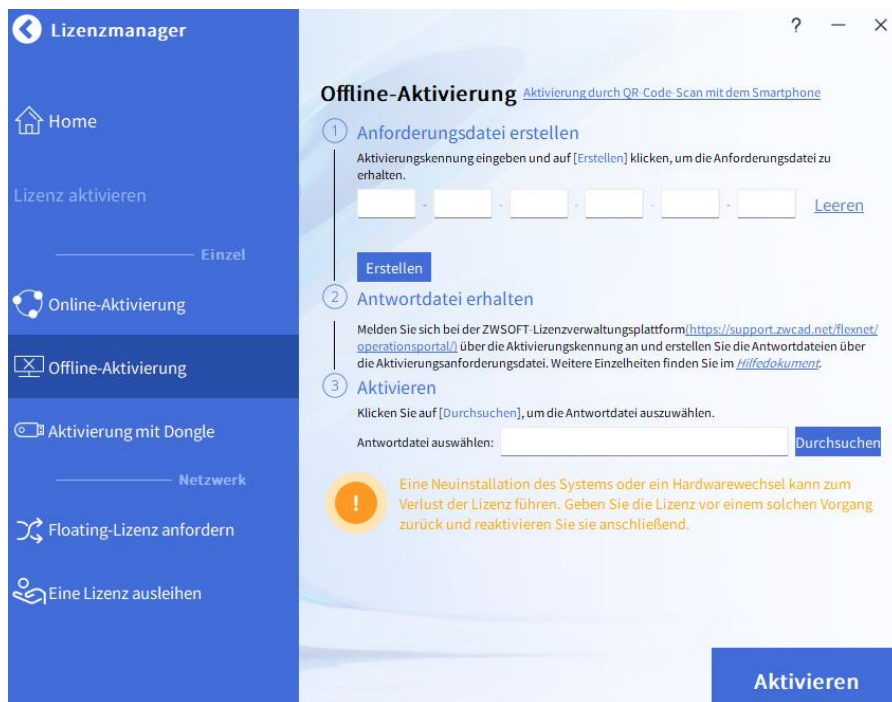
Lizenzmanager

? — ×

Home

Lizenz aktivieren

Einzel

Online-Aktivierung

Offline-Aktivierung

Aktivierung mit Dongle

Netzwerk

Floating-Lizenz anfordern

Eine Lizenz ausleihen

Offline-Aktivierung Aktivierung durch QR-Code-Scan mit dem Smartphone

1 Anforderungsdatei erstellen

Aktivierungskennung eingeben und auf [Erstellen] klicken, um die Anforderungsdatei zu erhalten.

- - - - -

Leeren

Erstellen

2 Antwortdatei erhalten

Melden Sie sich bei der ZWSOFT-Lizenzverwaltungsplattform(https://support.zwcad.net/flexnet/operationsportal/) über die Aktivierungskennung an und erstellen Sie die Antwortdateien über die Aktivierungsanforderungsdatei. Weitere Einzelheiten finden Sie im Hilfedokument.

3 Aktivieren

Klicken Sie auf [Durchsuchen], um die Antwortdatei auszuwählen.

Antwortdatei auswählen:

Durchsuchen

!

Eine Neuinstallation des Systems oder ein Hardwarewechsel kann zum Verlust der Lizenz führen. Geben Sie die Lizenz vor einem solchen Vorgang zurück und reaktivieren Sie sie anschließend.

Aktivieren